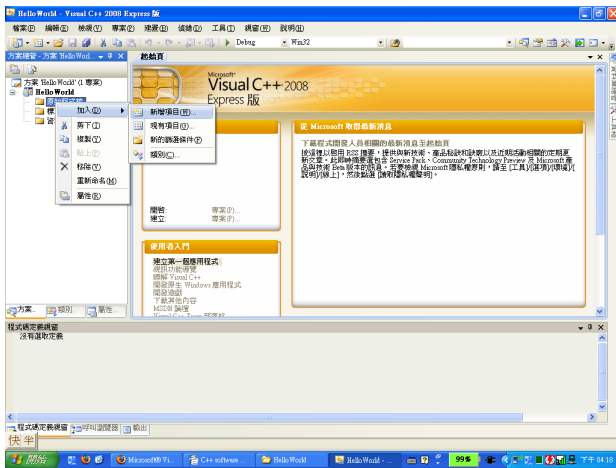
HelloWorld - Visual C++ 2008 Express 版

檔案(F) 編輯(E) 檢視(V) 專案(P) 建置(B) 偵錯(D) 工具(T) 視窗(W) 說明(H)

Debug Win32

方案總管 - 方案 'HelloWorld'

起始頁

方案 'HelloWorld' (1 專案)
HelloWorld

加入(D)
剪下(T)
複製(Y)
貼上(P)
移除(V)
重新命名(M)
屬性(R)

新增項目(W)...
現有項目(G)...
新的篩選條件(F)
類別(C)...

Microsoft
Visual C++ 2008
Express 版

從 Microsoft 取得最新消息

下載程式開發人員相關的最新消息至起始頁
經這項以啟用 RSS 摘要，提供與新技術、產品發表和該動以及近期活動相關的定期更新文章。此則時需要使用 Service Pack、Community Technology Preview 及 Microsoft 產品與技術 Beta 版本的訊息。若要檢視 Microsoft 隱私權原則，請至 [工具]/[選項]/[環境]/[說明]/[線上]，然後點選 [讀取隱私權聲明]。

開啟: 專案(P)...
建立: 專案(P)...

使用者入門

建立第一個應用程式
網路功能導覽
瞭解 Visual C++
開發原生 Windows 應用程式
開發遊戲
下載其他內容
MSDN 論壇

方案... 類別... 屬性...

程式碼定義視窗
沒有選取定義

程式碼定義視窗 呼叫瀏覽器 輸出

伏 半

開始 Microsoft® Vi... C++ software ... HelloWorld HelloWorld - ... 99% 下午 04:18